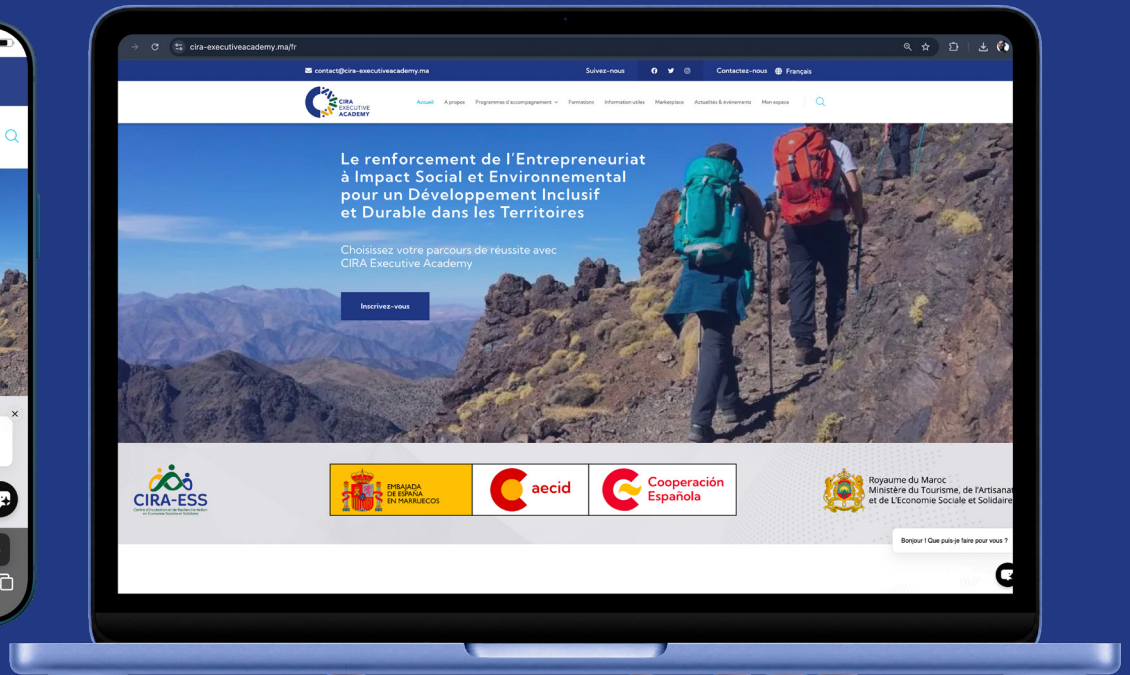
cira-executiveacademy.ma/fr

contact@cira-executiveacademy.ma Suivez-nous Contactez-nous Français

CIRA EXECUTIVE ACADEMY

Accueil A propos Programmes d'accompagnement Formations Information utiles Marketplace Actualités & évènements Mon espace

Le renforcement de l'Entrepreneuriat à Impact Social et Environnemental pour un Développement Inclusif et Durable dans les Territoires

Choisissez votre parcours de réussite avec CIRA Executive Academy

Inscrivez-vous

CIRA-ESS
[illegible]

EMBAJADA DE ESPAÑA EN MARRUECOS

aecid

Cooperación Española

Royaume du Maroc
Ministère du Tourisme, de l'Artisanat et de L'Economie Sociale et Solidaire

Bonjour ! Que puis-je faire pour vous ?